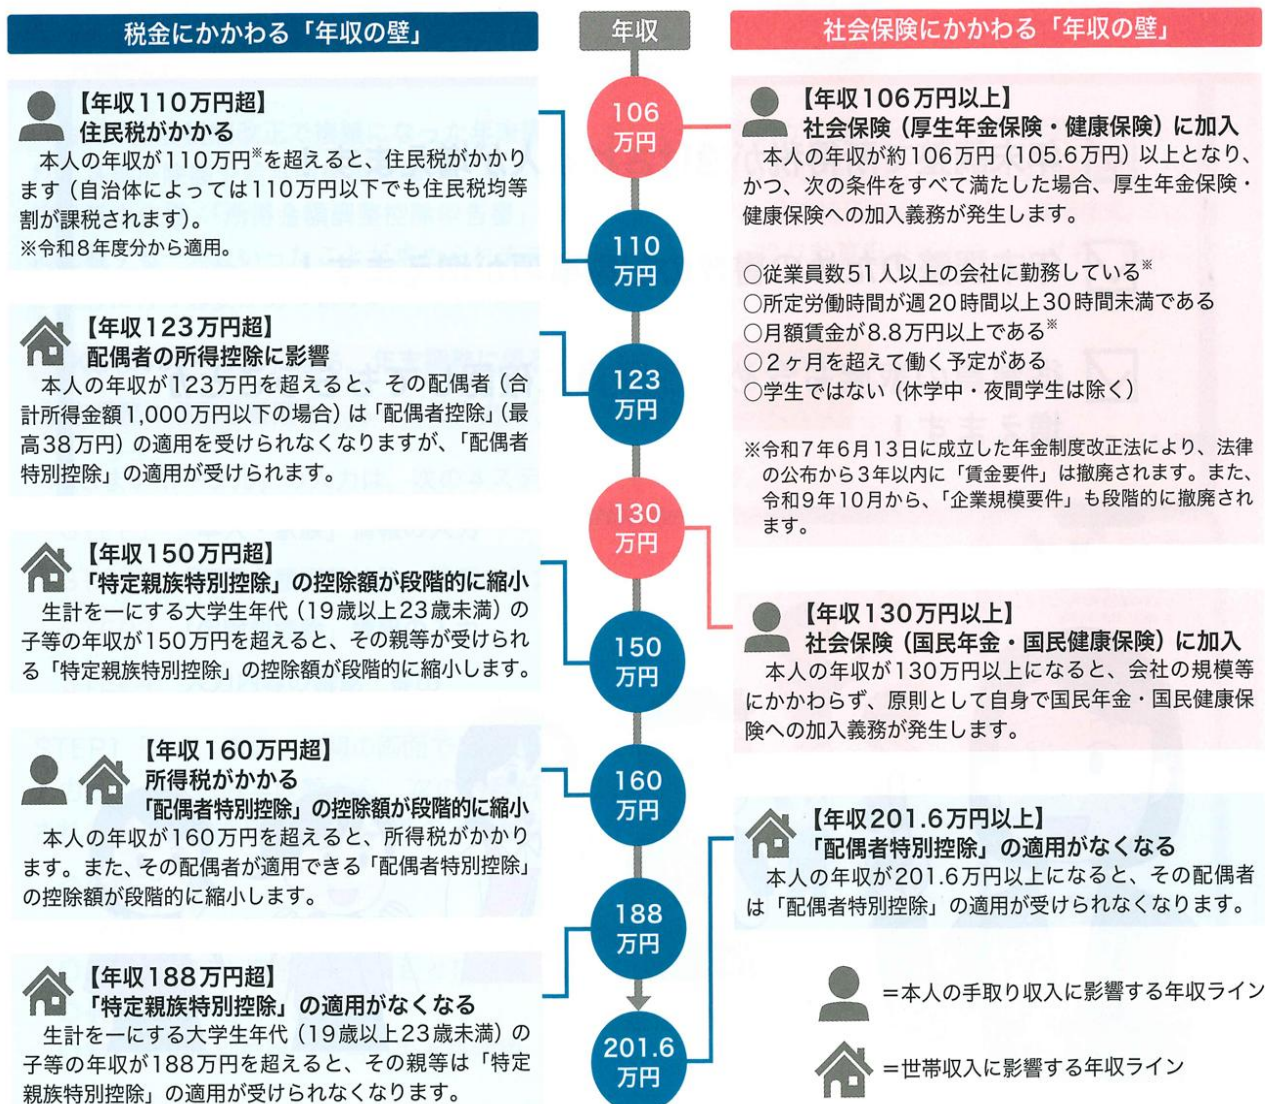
税金にかかわる「年収の壁」

【年収110万円超】
住民税がかかる
本人の年収が110万円※を超えると、住民税がかかります（自治体によっては110万円以下でも住民税均等割が課税されます）。
※令和8年度分から適用。

【年収123万円超】
配偶者の所得控除に影響
本人の年収が123万円を超えると、その配偶者（合計所得金額1,000万円以下の場合）は「配偶者控除」（最高38万円）の適用を受けられなくなりますが、「配偶者特別控除」の適用が受けられます。

【年収150万円超】
「特定親族特別控除」の控除額が段階的に縮小
生計を一にする大学生年代（19歳以上23歳未満）の子等の年収が150万円を超えると、その親等が受けられる「特定親族特別控除」の控除額が段階的に縮小します。

【年収160万円超】
所得税がかかる
「配偶者特別控除」の控除額が段階的に縮小
本人の年収が160万円を超えると、所得税がかかります。また、その配偶者が適用できる「配偶者特別控除」の控除額が段階的に縮小します。

【年収188万円超】
「特定親族特別控除」の適用がなくなる
生計を一にする大学生年代（19歳以上23歳未満）の子等の年収が188万円を超えると、その親等は「特定親族特別控除」の適用が受けられなくなります。

年収
106万円
110万円
123万円
130万円
150万円
160万円
188万円
201.6万円

社会保険にかかわる「年収の壁」

【年収106万円以上】
社会保険（厚生年金保険・健康保険）に加入
本人の年収が約106万円（105.6万円）以上となり、かつ、次の条件をすべて満たした場合、厚生年金保険・健康保険への加入義務が発生します。

○従業員数51人以上の会社に勤務している※
○所定労働時間が週20時間以上30時間未満である
○月額賃金が8.8万円以上である※
○2ヶ月を超えて働く予定がある
○学生ではない（休学中・夜間学生は除く）

※令和7年6月13日に成立した年金制度改正法により、法律の公布から3年以内に「賃金要件」は撤廃されます。また、令和9年10月から、「企業規模要件」も段階的に撤廃されます。

【年収130万円以上】
社会保険（国民年金・国民健康保険）に加入
本人の年収が130万円以上になると、会社の規模等にかかわらず、原則として自身で国民年金・国民健康保険への加入義務が発生します。

【年収201.6万円以上】
「配偶者特別控除」の適用がなくなる
本人の年収が201.6万円以上になると、その配偶者は「配偶者特別控除」の適用が受けられなくなります。

＝本人の手取り収入に影響する年収ライン
＝世帯収入に影響する年収ライン